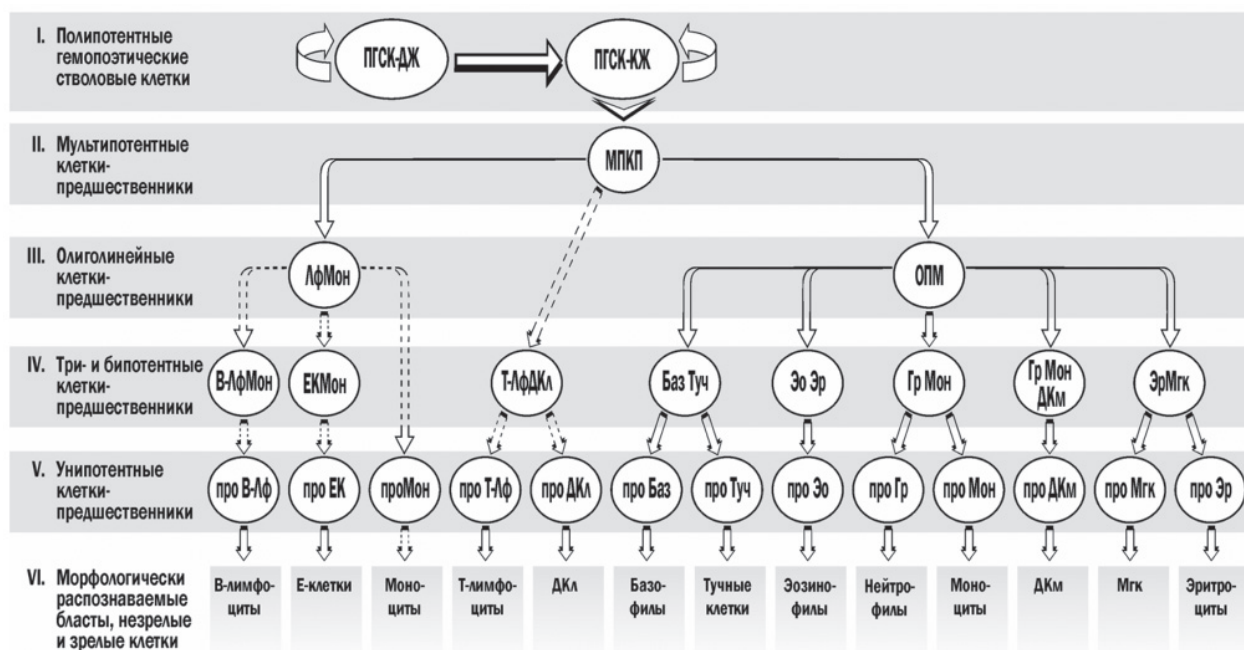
I. Полипотентные гемопоэтические стволовые клетки

ПГСК-ДЖ

ПГСК-КЖ

II. Мультипотентные клетки-предшественники

МПКП

III. Олиголинейные клетки-предшественники

ЛфМон

ОПМ

IV. Три- и бипотентные клетки-предшественники

В-ЛфМон

ЕКМон

Т-ЛфДКл

Баз Туч

Эо Эр

Гр Мон

Гр Мон ДКм

ЭрМгк

V. Унипотентные клетки-предшественники

про В-Лф

про ЕК

проМон

про Т-Лф

про ДКл

про Баз

про Туч

про Эо

про Гр

про Мон

про ДКм

про Мгк

про Эр

VI. Морфологически распознаваемые бласты, незрелые и зрелые клетки

В-лимфоциты

Е-клетки

Моноциты

Т-лимфоциты

ДКл

Базофилы

Тучные клетки

Эозинофилы

Нейтрофилы

Моноциты

ДКм

Мгк

Эритроциты